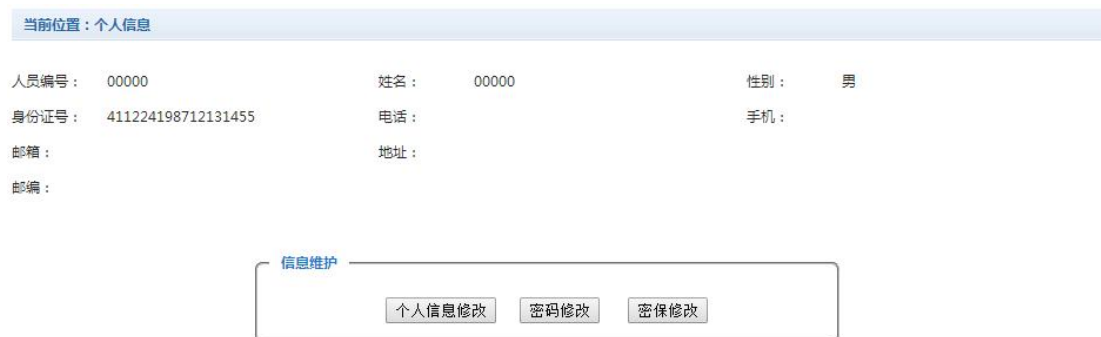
当前位置：个人信息

| 人员编号： | 00000 | 姓名： | 00000 | 性别： | 男 |
|---|---|---|---|---|---|
| 身份证号： | 411224198712131455 | 电话： | | 手机： | |
| 邮箱： | | 地址： | | | |
| 邮编： | | | | | |

信息维护

个人信息修改 密码修改 密保修改